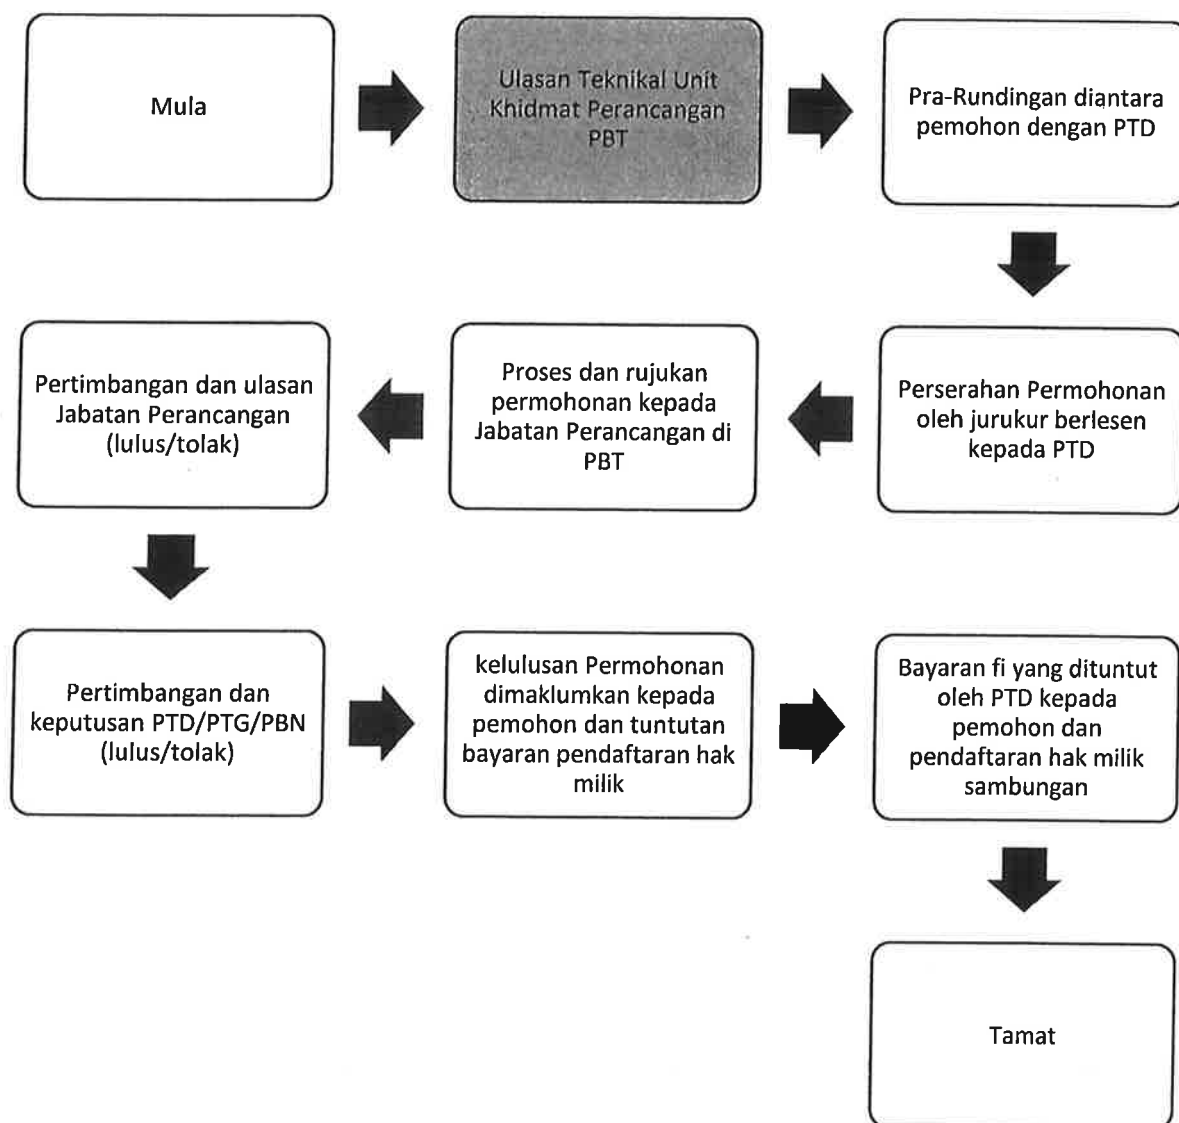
Mula

Ulasan Teknikal Unit Khidmat Perancangan PBT

Pra-Rundingan diantara pemohon dengan PTD

Perserahan Permohonan oleh jurukur berlesen kepada PTD

Proses dan rujukan permohonan kepada Jabatan Perancangan di PBT

Pertimbangan dan ulasan Jabatan Perancangan (lulus/tolak)

Pertimbangan dan keputusan PTD/PTG/PBN (lulus/tolak)

kelulusan Permohonan dimaklumkan kepada pemohon dan tuntutan bayaran pendaftaran hak milik

Bayaran fi yang dituntut oleh PTD kepada pemohon dan pendaftaran hak milik sambungan

Tamat